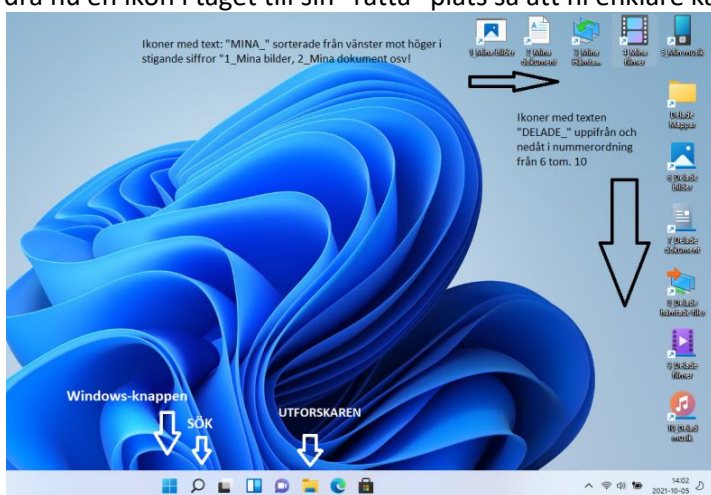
dra nu en ikon i taget till sin "rätta" plats så att ni enklare ka

Ikoner med text: "MINA_" sorterade från vänster mot höger i stigande siffror "1_Mina bilder, 2_Mina dokument osv!

1 Mina bilder
2 Mina dokument
3 Mina Hämta...
4 Mina filmer
5 Min musik

Ikoner med texten "DELADE_" uppifrån och nedåt i nummerordning från 6 tom. 10

Delade Mappar
6 Delade bilder
7 Delade dokument
8 Delade hämtade filer
9 Delade filmer
10 Delad musik

Windows-knappen
SÖK
UTFORSKAREN

14:02
2021-10-05